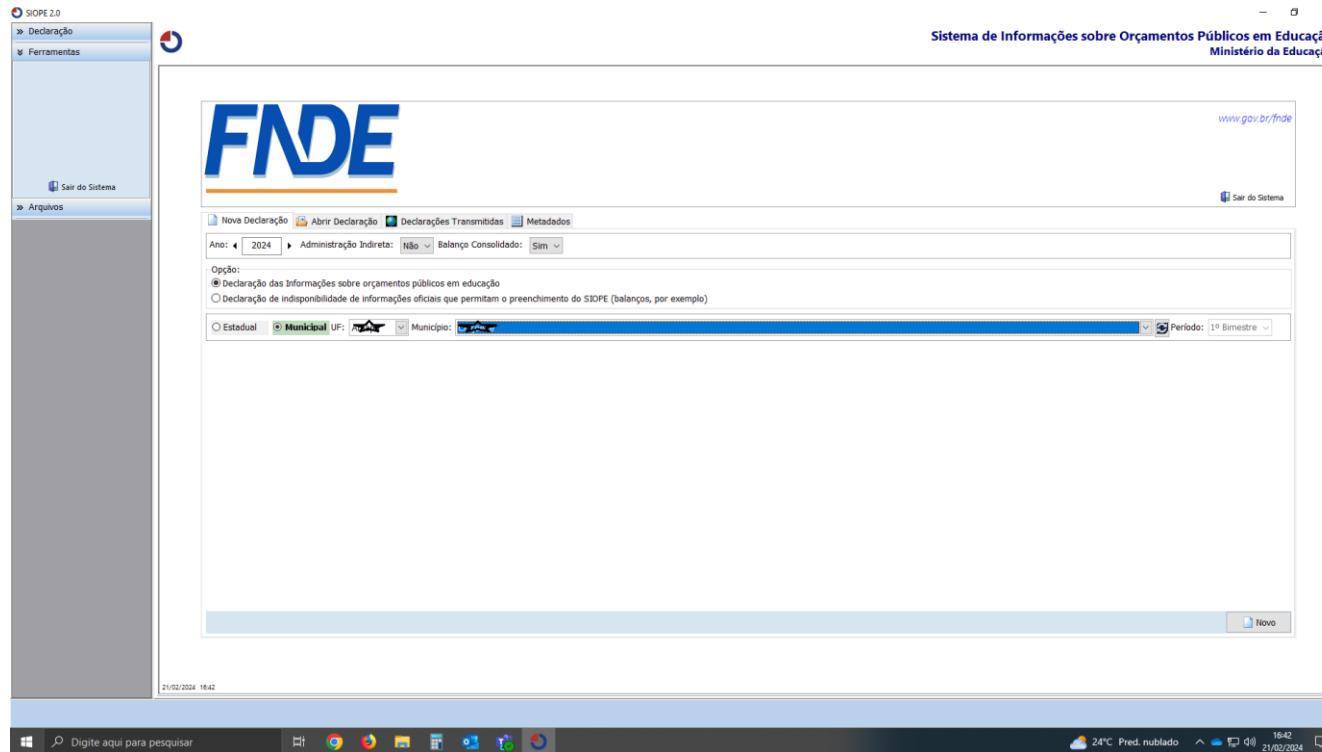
SIOPE 2.0

» Declaração
» Ferramentas
Sair do Sistema
» Arquivos

Sistema de Informações sobre Orçamentos Públicos em Educaç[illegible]
Ministério da Educaç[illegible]

FNDE
www.gov.br/fnde
Sair do Sistema

Nova Declaração | Abrir Declaração | Declarações Transmitidas | Metadados

Ano: 2024 Administração Indireta: Não Balanço Consolidado: Sim

Opção:
Declaração das Informações sobre orçamentos públicos em educação
Declaração de indisponibilidade de informações oficiais que permitam o preenchimento do SIOPE (balanços, por exemplo)

Estadual Municipal UF: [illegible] Município: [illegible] Período: 1º Bimestre

Novo

21/02/2024 16:42

Digite aqui para pesquisar
24°C Pred. nublado
16:42
21/02/2024